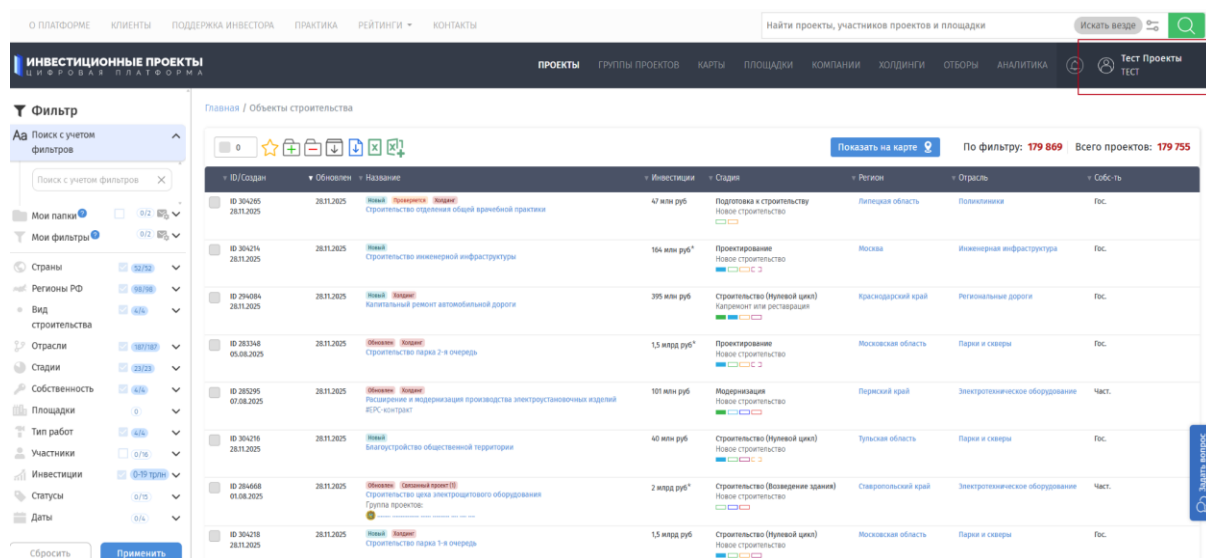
О ПЛАТФОРМЕ КЛИЕНТЫ ПОДДЕРЖКА ИНВЕСТОРА ПРАКТИКА РЕЙТИНГИ КОНТАКТЫ

Найти проекты, участников проектов и площадки

Искать везде

ИНВЕСТИЦИОННЫЕ ПРОЕКТЫ
ЦИФРОВАЯ ПЛАТФОРМА

ПРОЕКТЫ ГРУППЫ ПРОЕКТОВ КАРТЫ ПЛОЩАДКИ КОМПАНИИ ХОЛДИНГИ ОТБОРЫ АНАЛИТИКА

Тест Проекты
ТЕСТ

Фильтр

Поиск с учетом фильтров

Поиск с учетом фильтров

Мои папки 0/2
Мои фильтры 0/2
Страны 52/52
Регионы РФ 98/98
Вид строительства 4/4
Отрасли 187/187
Стадии 23/23
Собственность 4/4
Площадки 0
Тип работ 4/4
Участники 0/16
Инвестиции 0-19 трлн
Статусы 0/15
Даты 0/4

Сбросить Применить

Главная / Объекты строительства

0

Показать на карте

По фильтру: 179 869 Всего проектов: 179 755

| ID/Создан | Обновлен | Название | Инвестиции | Стадия | Регион | Отрасль | Собс-ть |
|---|---|---|---|---|---|---|---|
| ID 304265 28.11.2025 | 28.11.2025 | Новый Проверяется Холдинг Строительство отделения общей врачебной практики | 47 млн руб | Подготовка к строительству Новое строительство | Липецкая область | Поликлиники | Гос. |
| ID 304214 28.11.2025 | 28.11.2025 | Новый Строительство инженерной инфраструктуры | 164 млн руб* | Проектирование Новое строительство | Москва | Инженерная инфраструктура | Гос. |
| ID 294084 28.11.2025 | 28.11.2025 | Новый Холдинг Капитальный ремонт автомобильной дороги | 395 млн руб | Строительство (Нулевой цикл) Капремонт или реставрация | Краснодарский край | Региональные дороги | Гос. |
| ID 283348 05.08.2025 | 28.11.2025 | Обновлен Холдинг Строительство парка 2-я очередь | 1,5 млрд руб* | Проектирование Новое строительство | Московская область | Парки и скверы | Гос. |
| ID 285295 07.08.2025 | 28.11.2025 | Обновлен Холдинг Расширение и модернизация производства электроустановочных изделий #EPC-контракт | 101 млн руб | Модернизация Новое строительство | Пермский край | Электротехническое оборудование | Част. |
| ID 304216 28.11.2025 | 28.11.2025 | Новый Благоустройство общественной территории | 40 млн руб | Строительство (Нулевой цикл) Новое строительство | Тульская область | Парки и скверы | Гос. |
| ID 284668 01.08.2025 | 28.11.2025 | Обновлен Связанный проект (1) Строительство цеха электрощитового оборудования Группа проектов: | 2 млрд руб* | Строительство (Возведение здания) Новое строительство | Ставропольский край | Электротехническое оборудование | Част. |
| ID 304218 28.11.2025 | 28.11.2025 | Новый Холдинг Строительство парка 1-я очередь | 1,5 млрд руб | Строительство (Нулевой цикл) Новое строительство | Московская область | Парки и скверы | Гос. |

Задать вопрос